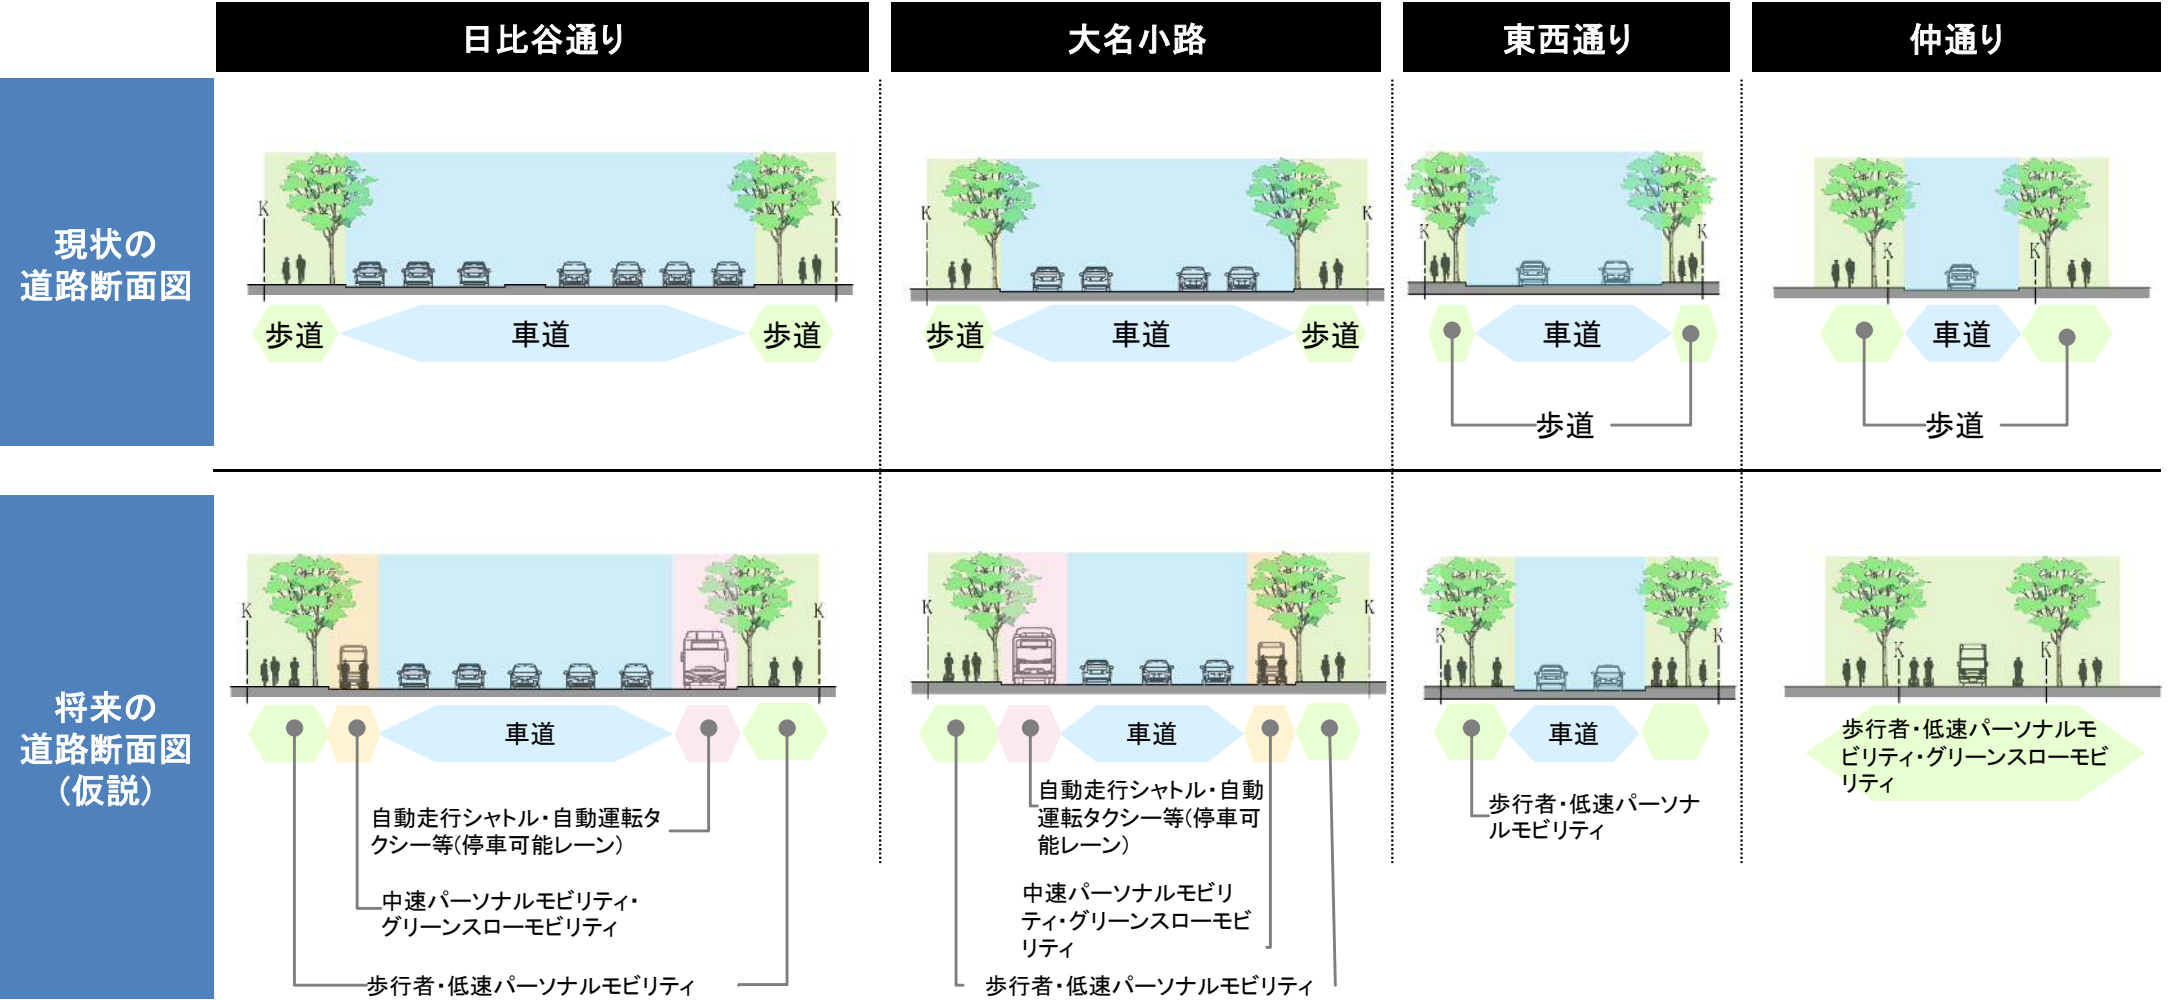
| | 日比谷通り | 大名小路 | 東西通り | 仲通り |
|---|---|---|---|---|
| 現状の道路断面図 | 歩道 車道 歩道 | 歩道 車道 歩道 | 車道 歩道 | 車道 歩道 |
| 将来の道路断面図（仮説） | 車道 自動走行シャトル・自動運転タクシー等(停車可能レーン) 中速パーソナルモビリティ・グリーンスローモビリティ 歩行者・低速パーソナルモビリティ | 車道 自動走行シャトル・自動運転タクシー等(停車可能レーン) 中速パーソナルモビリティ・グリーンスローモビリティ 歩行者・低速パーソナルモビリティ | 車道 歩行者・低速パーソナルモビリティ | 歩行者・低速パーソナルモビリティ・グリーンスローモビリティ |